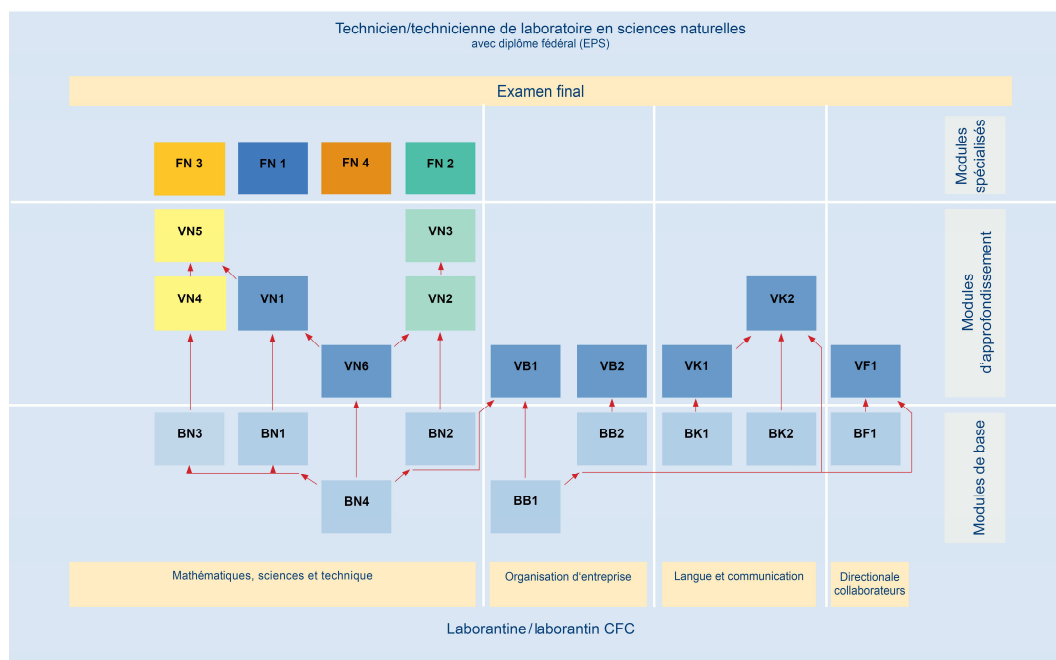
Technicien/technicienne de laboratoire en sciences naturelles
avec diplôme fédéral (EPS)

Examen final

Modules spécialisés

FN 3
FN 1
FN 4
FN 2

Modules d'approfondissement

VN5
VN3
VN4
VN1
VN2
VK2
VN6
VB1
VB2
VK1
VF1

Modules de base

BN3
BN1
BN2
BB2
BK1
BK2
BF1
BN4
BB1

Mathématiques, sciences et technique
Organisation d'entreprise
Langue et communication
Directionale collaborateurs

Laborantine / laborantin CFC